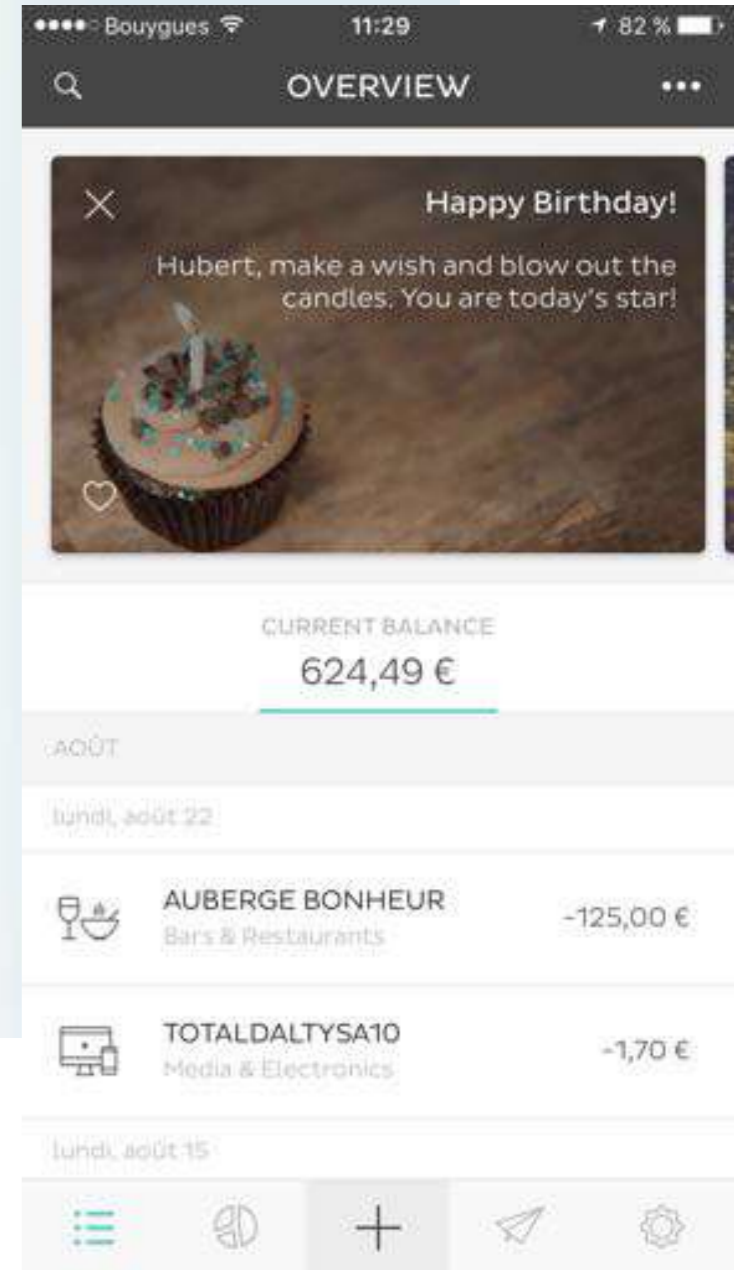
●●●●○ Bouygues 11:29 82 %

OVERVIEW

Happy Birthday!

Hubert, make a wish and blow out the candles. You are today's star!

CURRENT BALANCE

624,49 €

AOÛT

lundi, août 22

AUBERGE BONHEUR
Bars & Restaurants
-125,00 €

TOTALDALTYSA10
Media & Electronics
-1,70 €

lundi, août 15